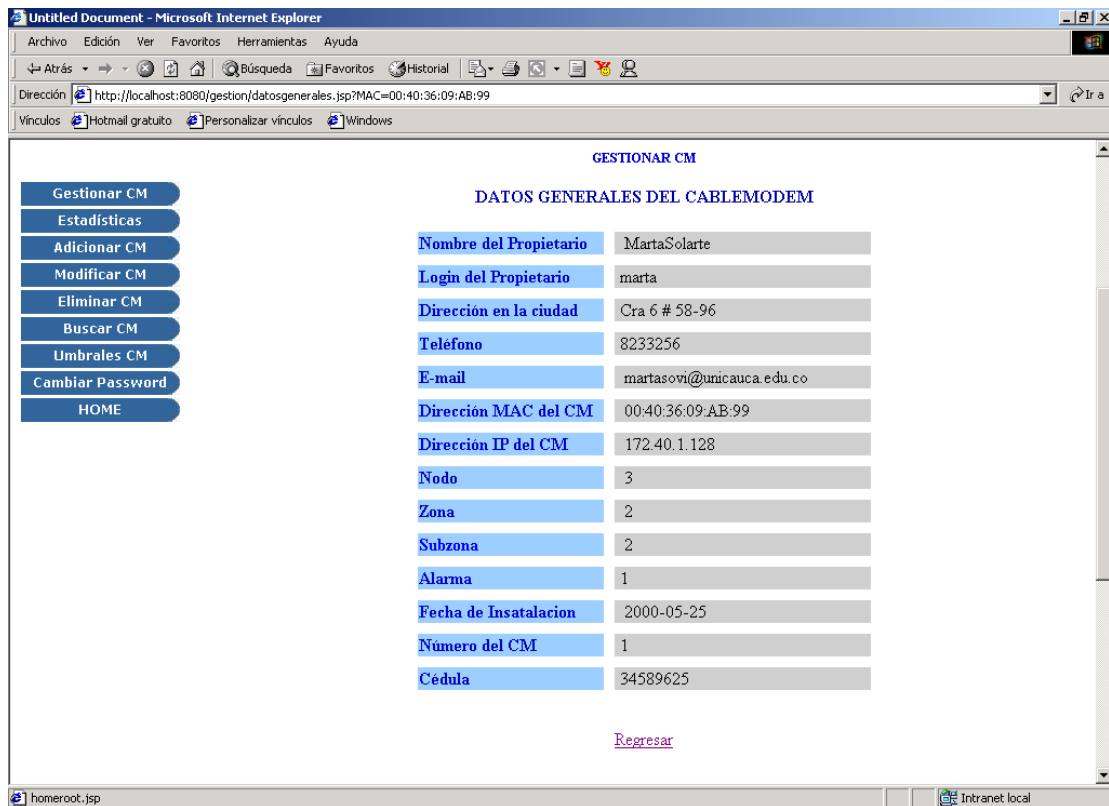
Untitled Document - Microsoft Internet Explorer

Archivo Edición Ver Favoritos Herramientas Ayuda

Atrás Búsqueda Favoritos Historial

Dirección http://localhost:8080/gestion/datosgenerales.jsp?MAC=00:40:36:09:AB:99 Ir a

Vínculos Hotmail gratuito Personalizar vínculos Windows

GESTIONAR CM

Gestionar CM
Estadísticas
Adicionar CM
Modificar CM
Eliminar CM
Buscar CM
Umbrales CM
Cambiar Password
HOME

DATOS GENERALES DEL CABLEMODEM

| | |
|---|---|
| Nombre del Propietario | MartaSolarte |
| Login del Propietario | marta |
| Dirección en la ciudad | Cra 6 # 58-96 |
| Teléfono | 8233256 |
| E-mail | martasovi@unicauca.edu.co |
| Dirección MAC del CM | 00:40:36:09:AB:99 |
| Dirección IP del CM | 172.40.1.128 |
| Nodo | 3 |
| Zona | 2 |
| Subzona | 2 |
| Alarma | 1 |
| Fecha de Insatalacion | 2000-05-25 |
| Número del CM | 1 |
| Cédula | 34589625 |

Regresar

homeroot.jsp Intranet local